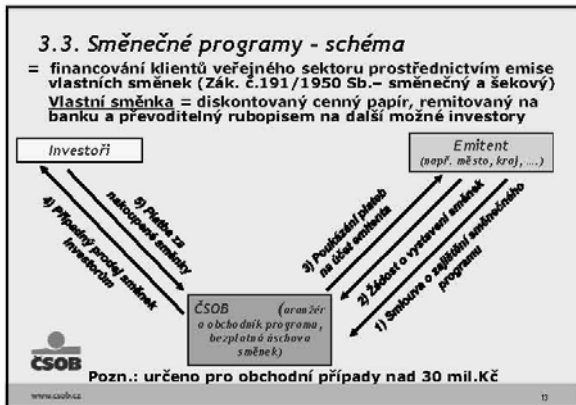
3.3. Směnečné programy - schéma

= financování klientů veřejného sektoru prostřednictvím emise vlastních směnek (Zák. č.191/1950 Sb.– směnečný a šekový)
Vlastní směnka = diskontovaný cenný papír, remitovaný na banku a převoditelný rubopisem na další možné investory

Investoři

Emitent
(např. město, kraj, ...)

5) Platba za nakoupené směnky

4) Případný prodej směnek investorům

3) Poukázání plateb na účet emitenta

2) Žádost o vystavení směnek

1) Smlouva o zajištění směnečného programu

ČSOB (aranžér a obchodník programu, bezplatná úschova směnek)

ČSOB

Pozn.: určeno pro obchodní případy nad 30 mil.Kč

www.csob.cz

13